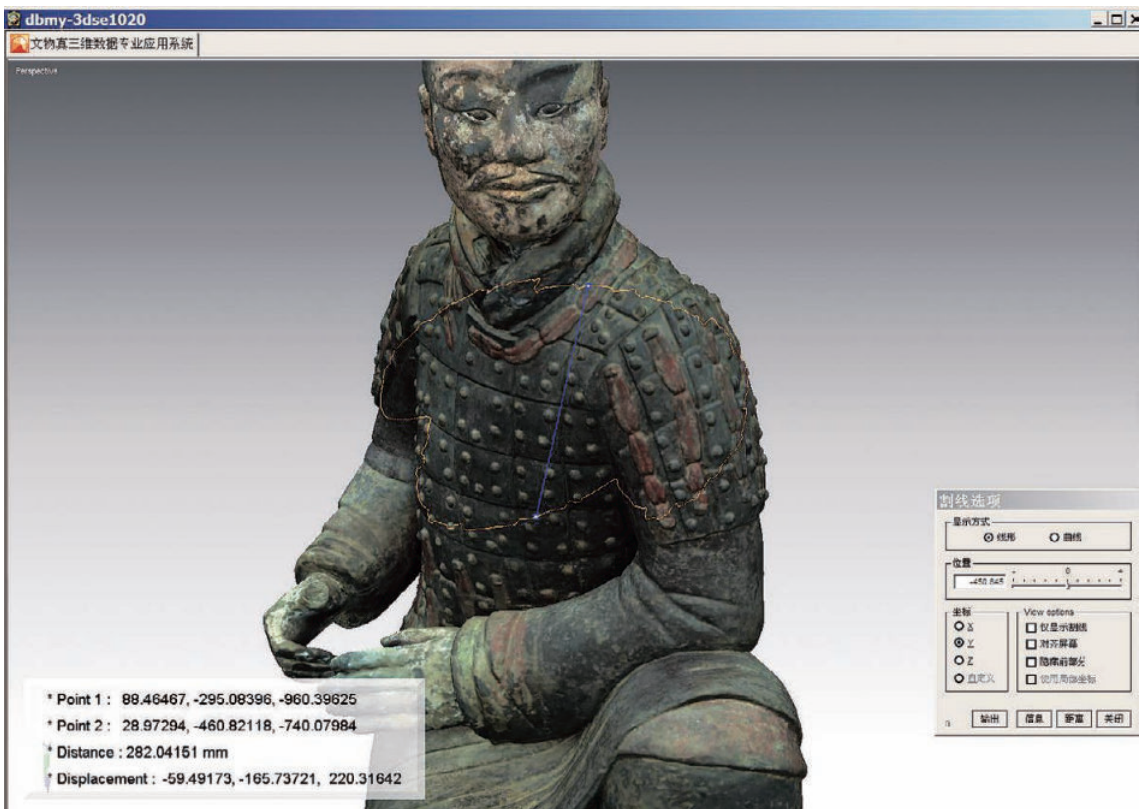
dbmy-3dse1020

文物真三维数据专业应用系统

Perspective

割线选项

显示方式

线形

曲线

位置

-450.845

0

坐标

X

Y

Z

自定义

View options

仅显示割线

对齐屏幕

隐藏前部分

使用局部坐标

输出

信息

新建

关闭

* Point 1 : 88.46467, -295.08396, -960.39625

* Point 2 : 28.97294, -460.82118, -740.07984

* Distance : 282.04151 mm

* Displacement : -59.49173, -165.73721, 220.31642